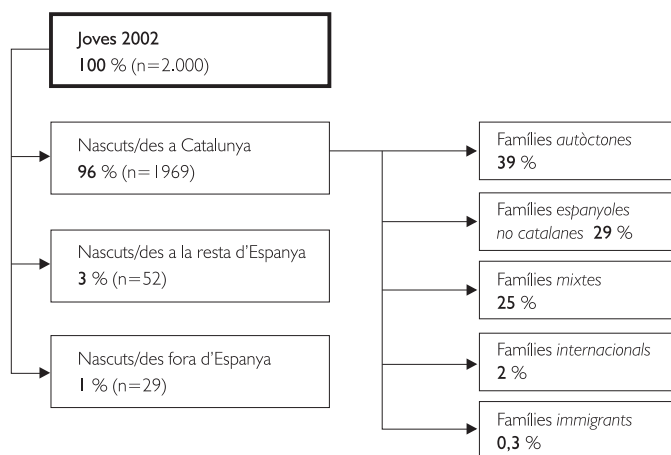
Joves 2002
100 % (n=2.000)

Nascuts/des a Catalunya
96 % (n=1969)

Nascuts/des a la resta d'Espanya
3 % (n=52)

Nascuts/des fora d'Espanya
1 % (n=29)

Famílies autòctones
39 %

Famílies espanyoles no catalanes 29 %

Famílies mixtes
25 %

Famílies internacionals
2 %

Famílies immigrants
0,3 %